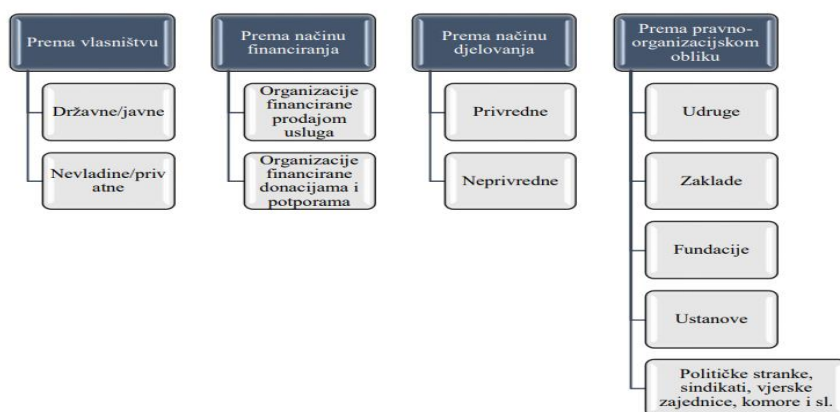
Prema vlasništvu

Državne/javne

Nevladine/privatne

Prema načinu financiranja

Organizacije financirane prodajom usluga

Organizacije financirane donacijama i potporama

Prema načinu djelovanja

Privredne

Neprivredne

Prema pravno-organizacijskom obliku

Udruge

Zaklade

Fundacije

Ustanove

Političke stranke, sindikati, vjerske zajednice, komore i sl.